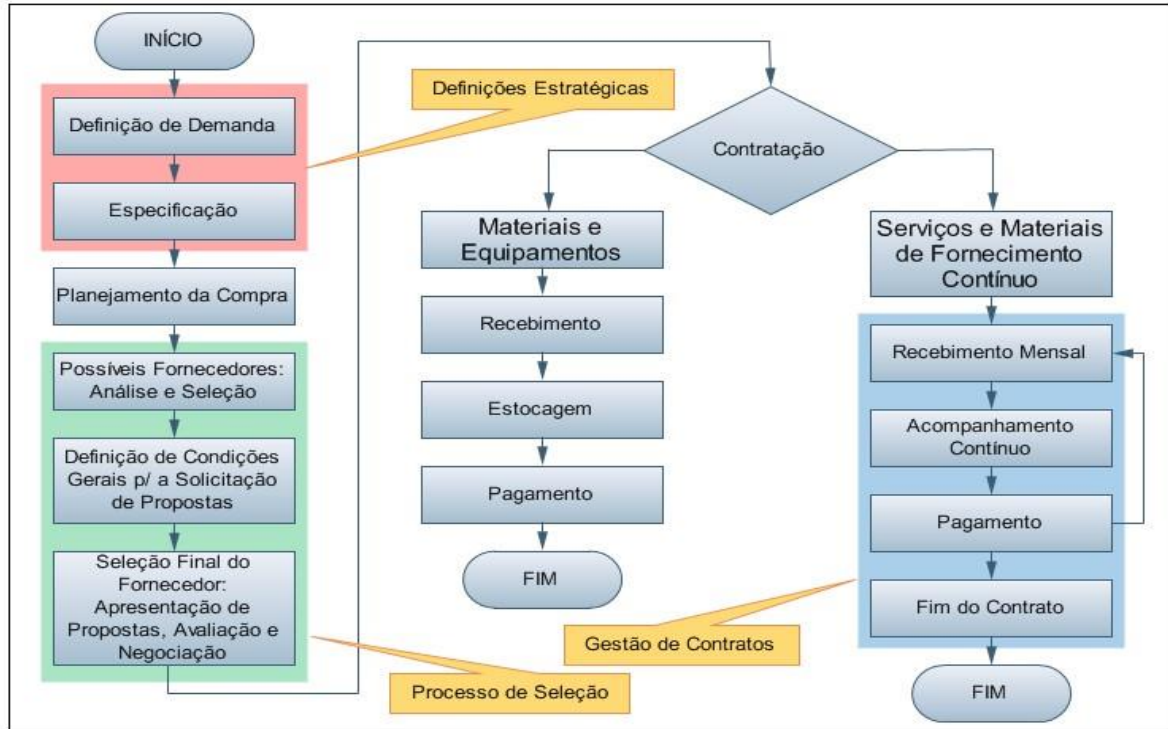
INÍCIO

Definições Estratégicas

Definição de Demanda

Especificação

Planejamento da Compra

Possíveis Fornecedores: Análise e Seleção

Definição de Condições Gerais p/ a Solicitação de Propostas

Seleção Final do Fornecedor: Apresentação de Propostas, Avaliação e Negociação

Processo de Seleção

Contratação

Materiais e Equipamentos

Recebimento

Estocagem

Pagamento

FIM

Serviços e Materiais de Fornecimento Contínuo

Recebimento Mensal

Acompanhamento Contínuo

Pagamento

Fim do Contrato

Gestão de Contratos

FIM